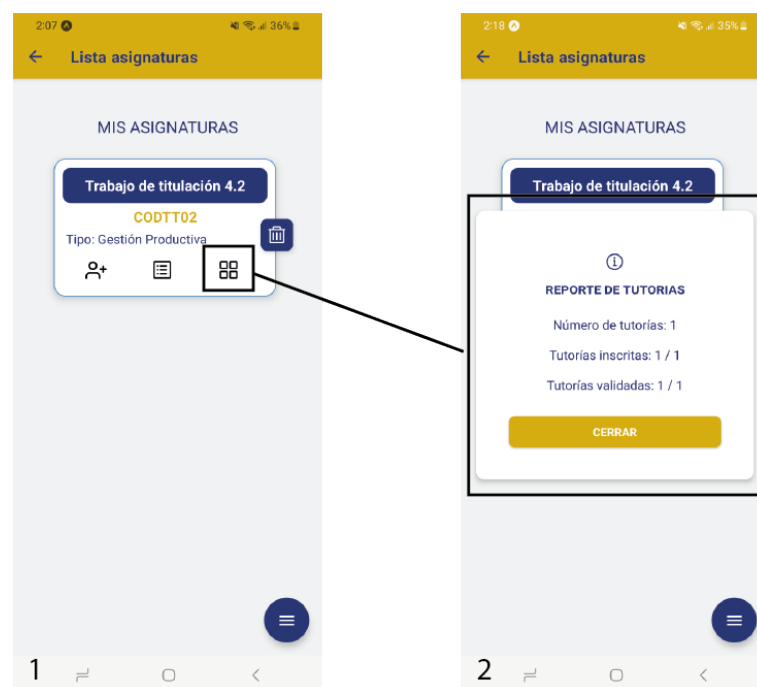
2:07 36%

Lista asignaturas

MIS ASIGNATURAS

Trabajo de titulación 4.2

CODTT02

Tipo: Gestión Productiva

1

2:18 35%

Lista asignaturas

MIS ASIGNATURAS

Trabajo de titulación 4.2

REPORTE DE TUTORIAS

Número de tutorías: 1

Tutorías inscritas: 1 / 1

Tutorías validadas: 1 / 1

CERRAR

2